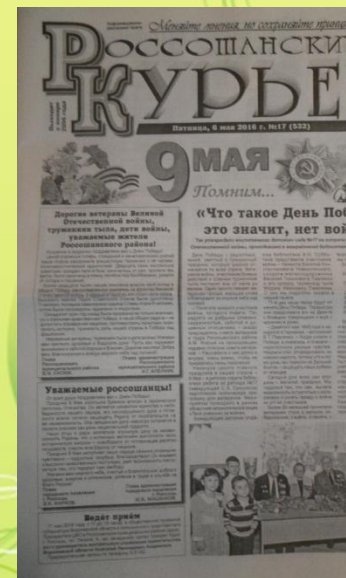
Меняйте личных не сохраняйте прише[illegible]

РОССОШАНСКИ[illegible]
КУРЬЕ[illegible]

Пятница, 6 мая 2016 г. №17 (532)

9 МАЯ
Помним...

«Что такое День Поб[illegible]
это значит, нет вой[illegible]

Дорогие ветераны Великой Отечественной войны, труженики тыла, дети войны, уважаемые жители Россошанского района!

Уважаемые россошанцы!

Ведет приём